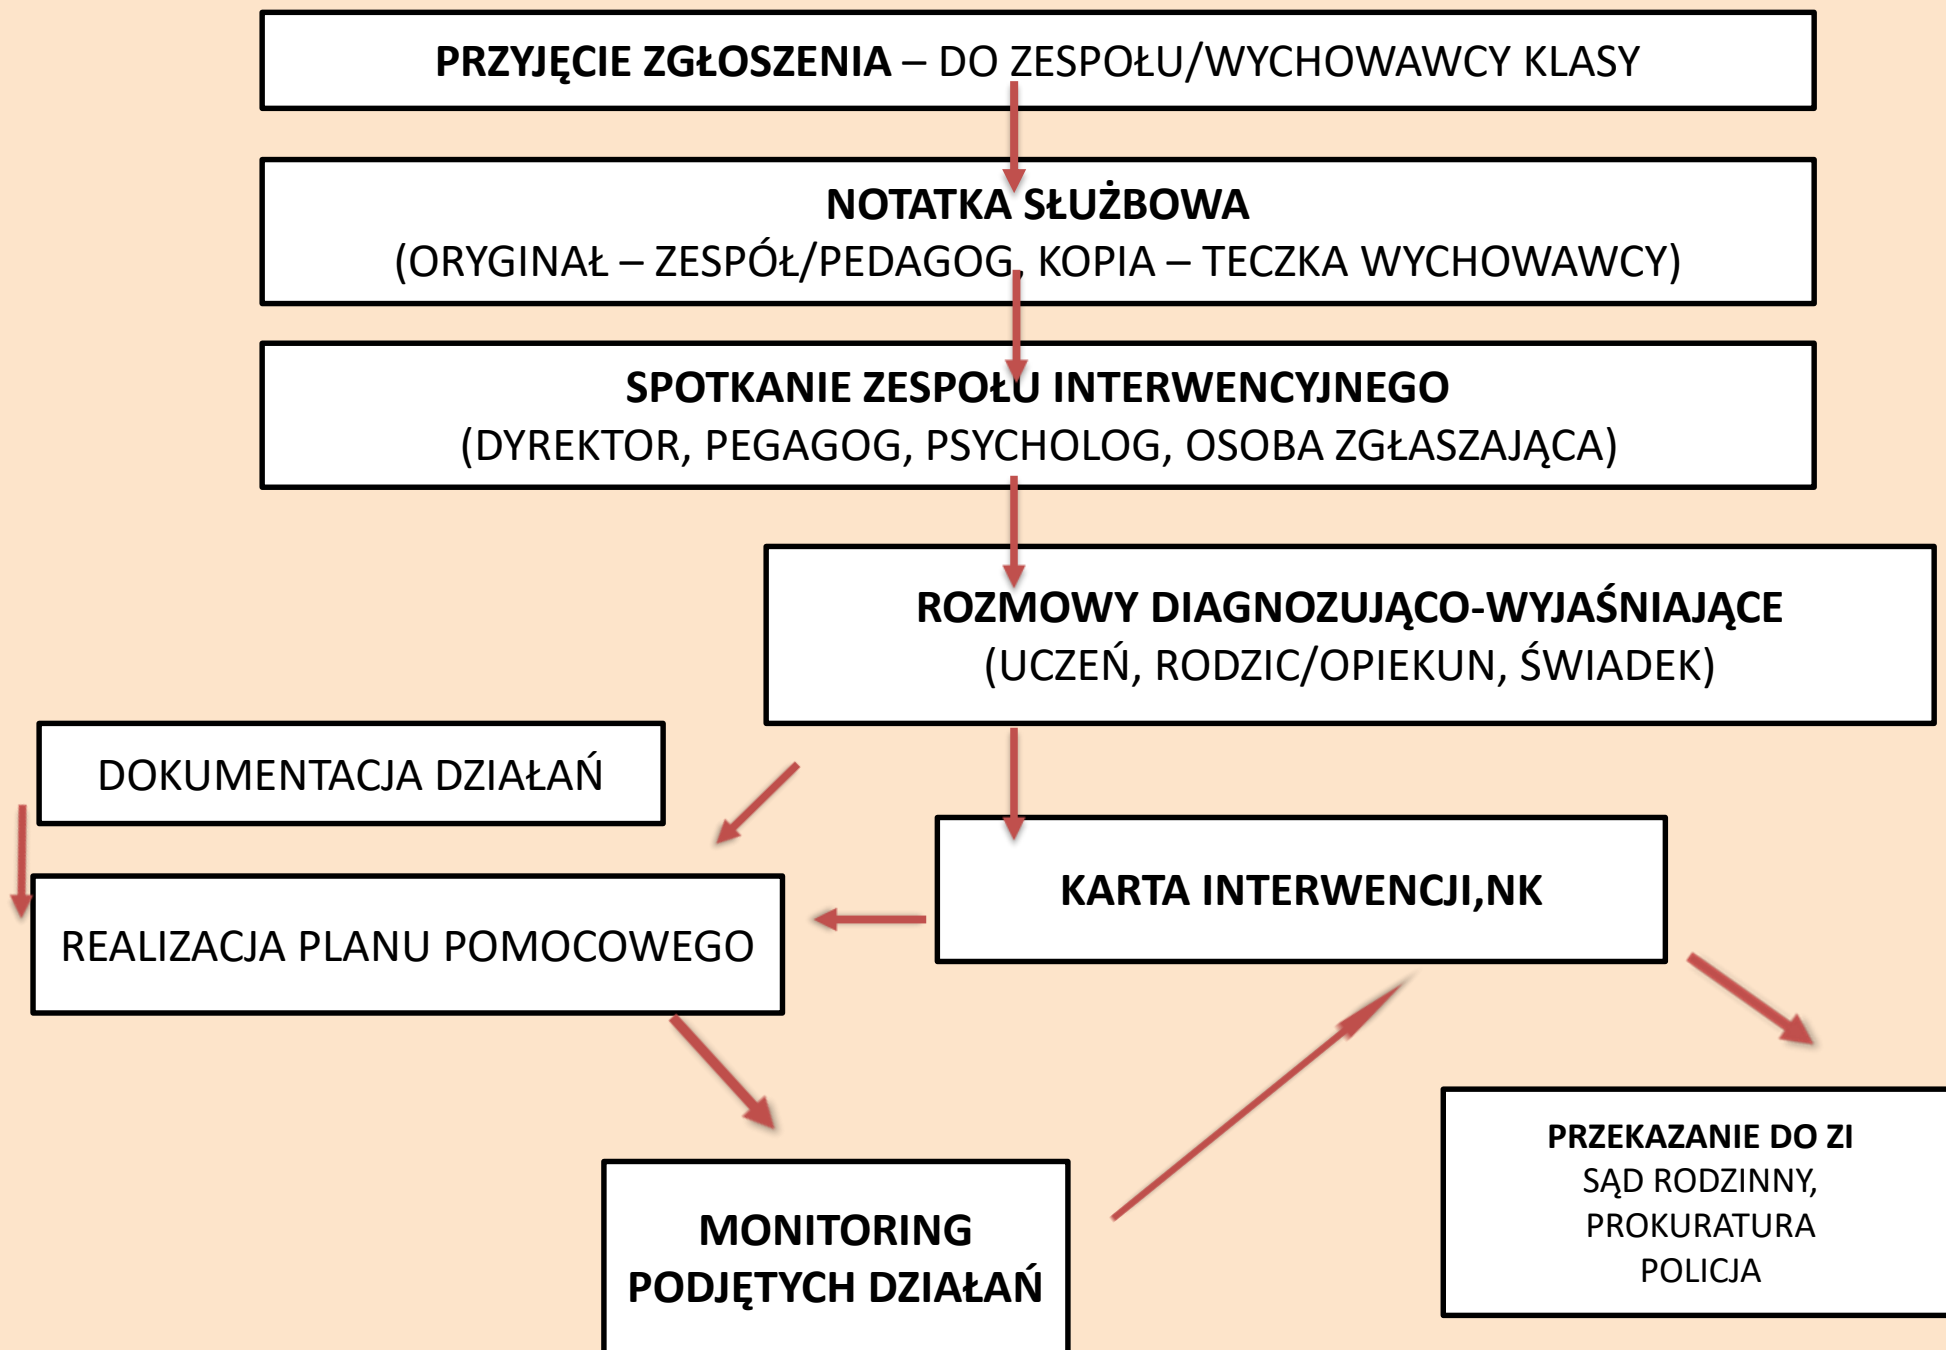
**PRZYJĘCIE ZGŁOSZENIA** – DO ZESPOŁU/WYCHOWAWCY KLASY

**NOTATKA SŁUŻBOWA**
(ORYGINAŁ – ZESPÓŁ/PEDAGOG, KOPIA – TECZKA WYCHOWAWCY)

**SPOTKANIE ZESPOŁU INTERWENCYJNEGO**
(DYREKTOR, PEGAGOG, PSYCHOLOG, OSOBA ZGŁASZAJĄCA)

**ROZMOWY DIAGNOZUJĄCO-WYJAŚNIAJĄCE**
(UCZEŃ, RODZIC/OPIEKUN, ŚWIADEK)

DOKUMENTACJA DZIAŁAŃ

**KARTA INTERWENCJI,NK**

REALIZACJA PLANU POMOCOWEGO

**MONITORING PODJĘTYCH DZIAŁAŃ**

**PRZEKAZANIE DO ZI**
SĄD RODZINNY,
PROKURATURA
POLICJA